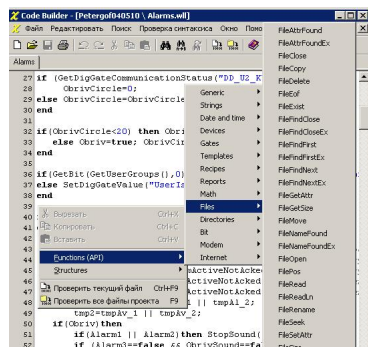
Code Builder - [Petergof040510 \ Alarms.wll]

Файл Редактировать Поиск Проверка синтаксиса Окно Помо

Alarms

27 if (GetDigGateCommunicationStatus("DD_U2_K
28 ObrivCircle=0;
29 else ObrivCircle=ObrivCircle
30 end
31
32 if(ObrivCircle<20) then Obri
33 else Obriv=true; ObrivCir
34 end
35
36 if(GetBit(GetUserGroups(),0)
37 else SetDigGateValue("UserI
38 end

Вырезать Ctrl+X
Копировать Ctrl+C
Вставить Ctrl+V

Functions (API)
Structures

Проверить текущий файл Ctrl+F9
Проверить все файлы проекта F9

sActiveNotAcked
ActiveNotAcked
ActiveNotAcked
|| tmpA1_2;
tmp2=tmpAv_1 || tmpAv_2;
if(Obriv)then
if(Alarm1 || Alarm2)then StopSound(
if(Alarm3==false && ObrivSound==fa

Generic
Strings
Date and time
Devices
Gates
Templates
Recipes
Reports
Math
Files
Directories
Bit
Modem
Internet

FileAttrFound
FileAttrFoundEx
FileClose
FileCopy
FileDelete
FileEof
FileExist
FileFindClose
FileFindCloseEx
FileFindFirst
FileFindFirstEx
FileFindNext
FileFindNextEx
FileGetAttr
FileGetSize
FileMove
FileNameFound
FileNameFoundEx
FileOpen
FilePos
FileRead
FileReadLn
FileRename
FileSeek
FileSetAttr
FileSize